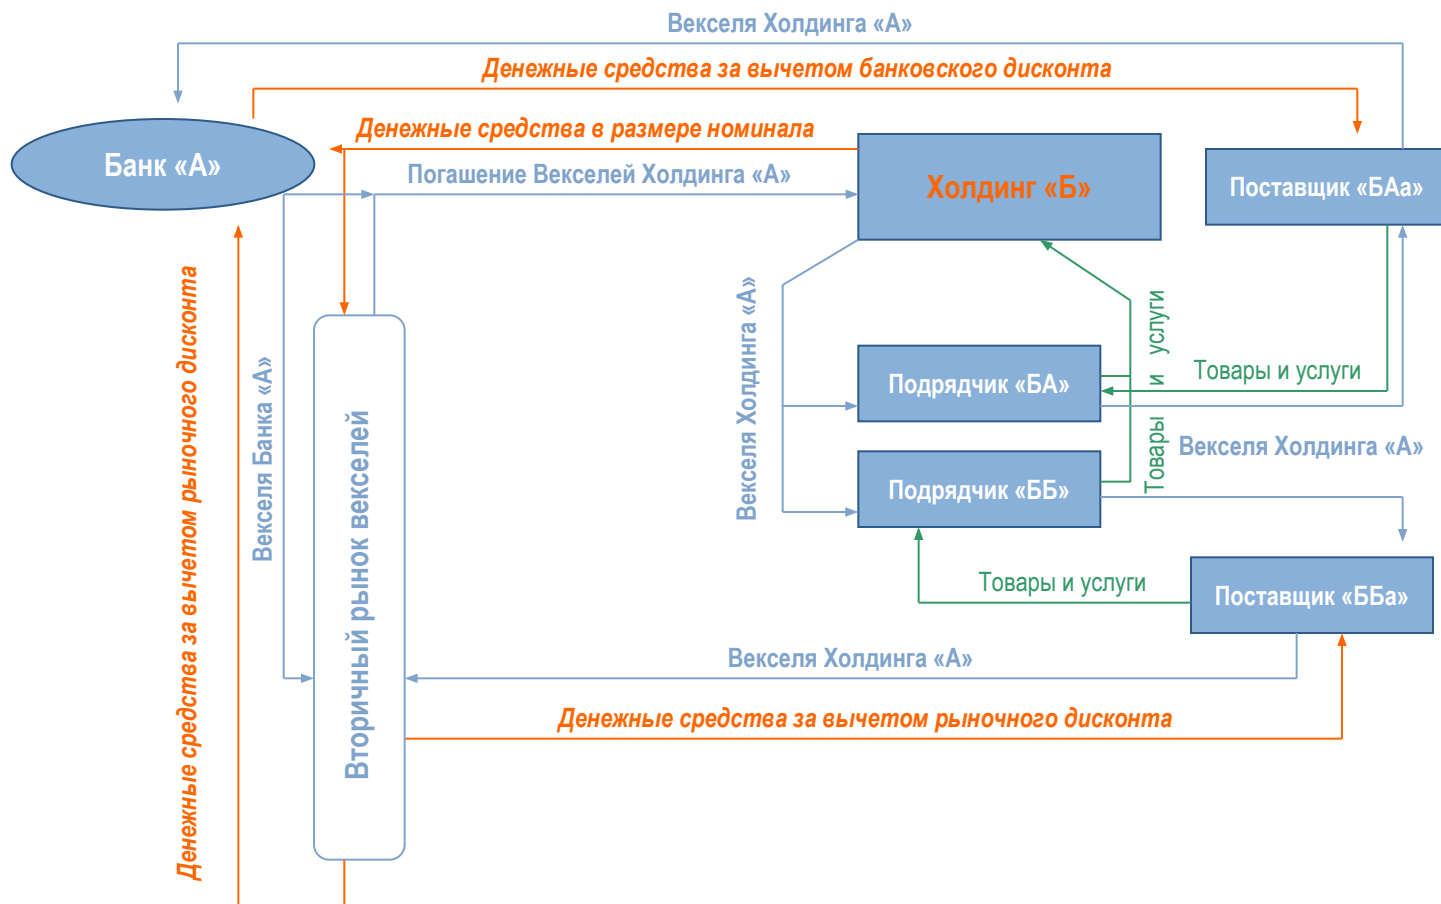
Векселя Холдинга «А»

Денежные средства за вычетом банковского дисконта

Банк «А»

Денежные средства в размере номинала

Погашение Векселей Холдинга «А»

Холдинг «Б»

Поставщик «БАа»

Денежные средства за вычетом рыночного дисконта

Векселя Банка «А»

Вторичный рынок векселей

Векселя Холдинга «А»

Товары и услуги

Подрядчик «БА»

Товары и услуги

Векселя Холдинга «А»

Подрядчик «ББ»

Товары и услуги

Поставщик «ББа»

Векселя Холдинга «А»

Денежные средства за вычетом рыночного дисконта